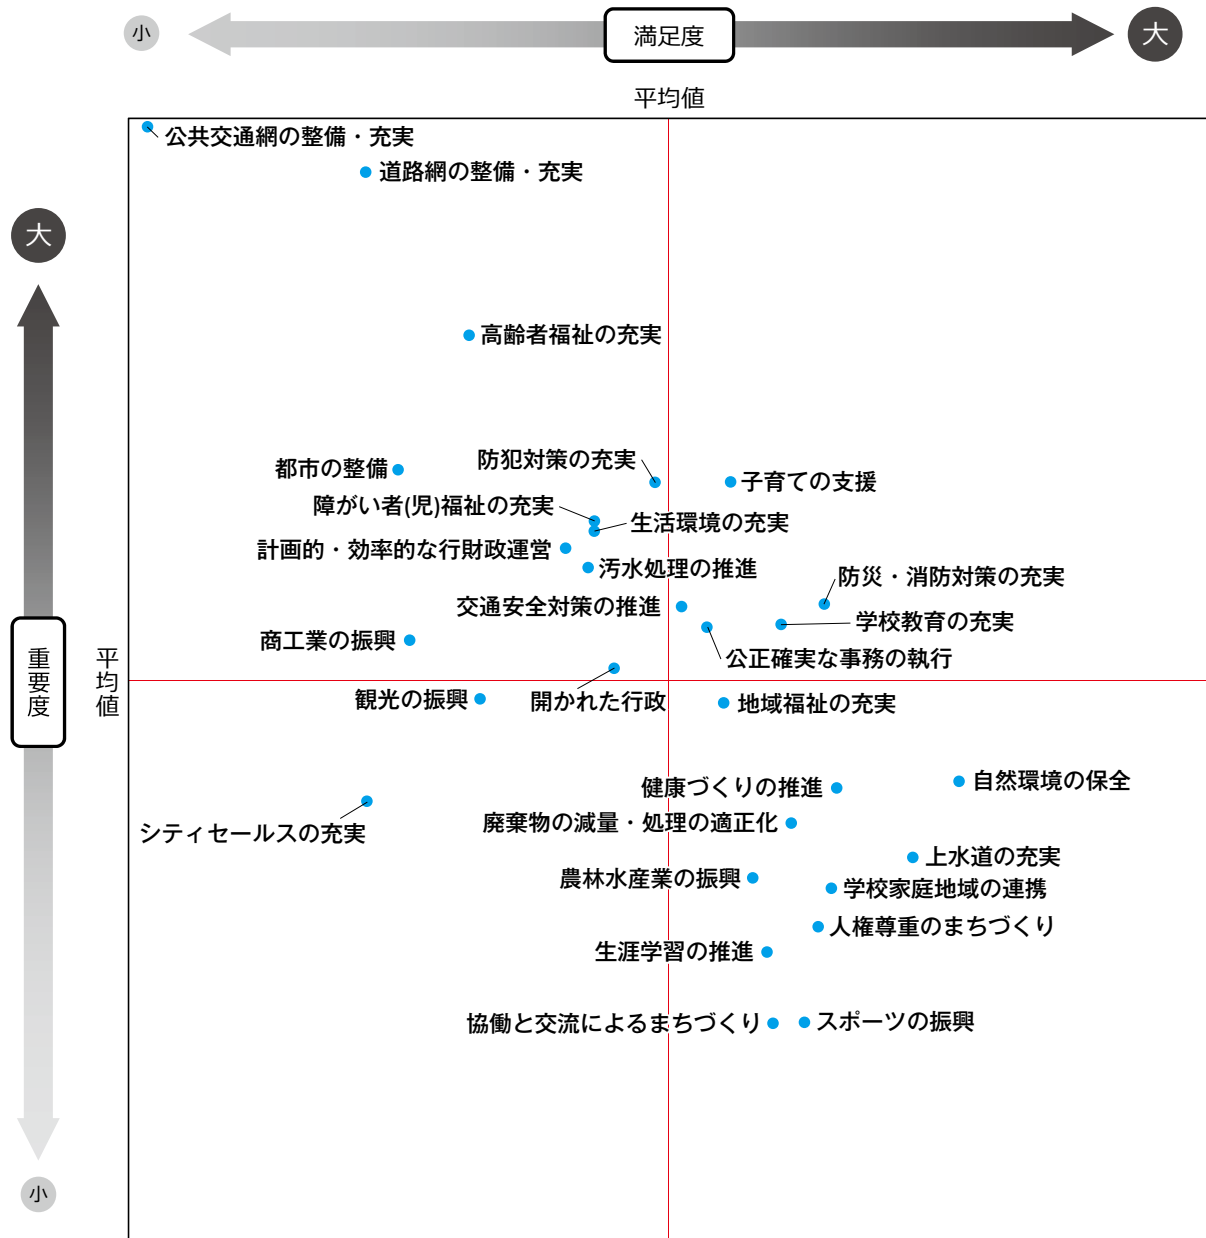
小

満足度

大

平均値

大

重要度

平均値

小

公共交通網の整備・充実

道路網の整備・充実

高齢者福祉の充実

都市の整備

防犯対策の充実

子育ての支援

障がい者(児)福祉の充実

生活環境の充実

計画的・効率的な行財政運営

汚水処理の推進

防災・消防対策の充実

交通安全対策の推進

学校教育の充実

商工業の振興

公正確実な事務の執行

観光の振興

開かれた行政

地域福祉の充実

健康づくりの推進

自然環境の保全

シティセールスの充実

廃棄物の減量・処理の適正化

上水道の充実

農林水産業の振興

学校家庭地域の連携

人権尊重のまちづくり

生涯学習の推進

協働と交流によるまちづくり

スポーツの振興